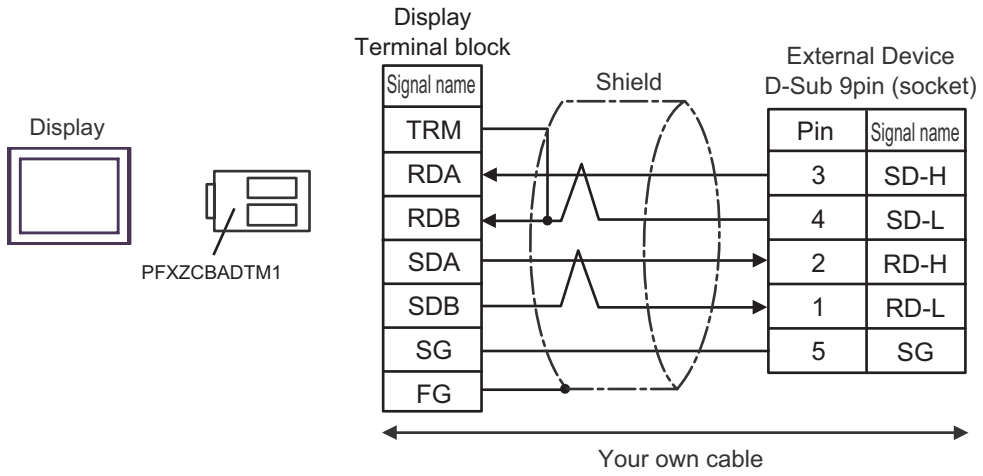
Display

PFXZCBADTM1

Display
Terminal block

| Signal name |
|---|
| TRM |
| RDA |
| RDB |
| SDA |
| SDB |
| SG |
| FG |

Shield

External Device
D-Sub 9pin (socket)

| Pin | Signal name |
|---|---|
| 3 | SD-H |
| 4 | SD-L |
| 2 | RD-H |
| 1 | RD-L |
| 5 | SG |

Your own cable